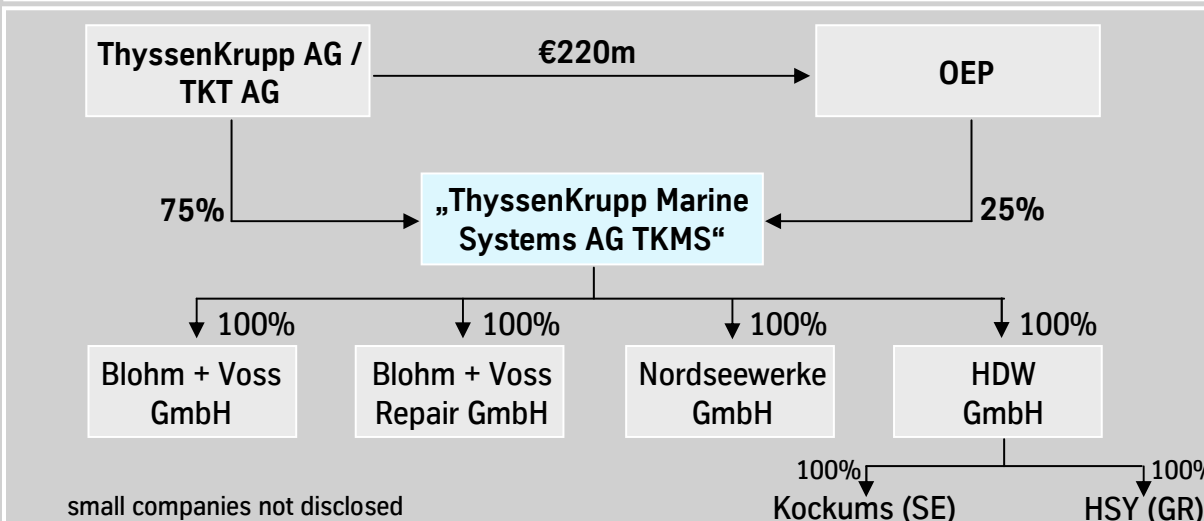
ThyssenKrupp AG / TKT AG

€220m

OEP

75%

„ThyssenKrupp Marine Systems AG TKMS“

25%

100%

100%

100%

100%

Blohm + Voss GmbH

Blohm + Voss Repair GmbH

Nordseewerke GmbH

HDW GmbH

100%

100%

small companies not disclosed

Kockums (SE)

HSY (GR)